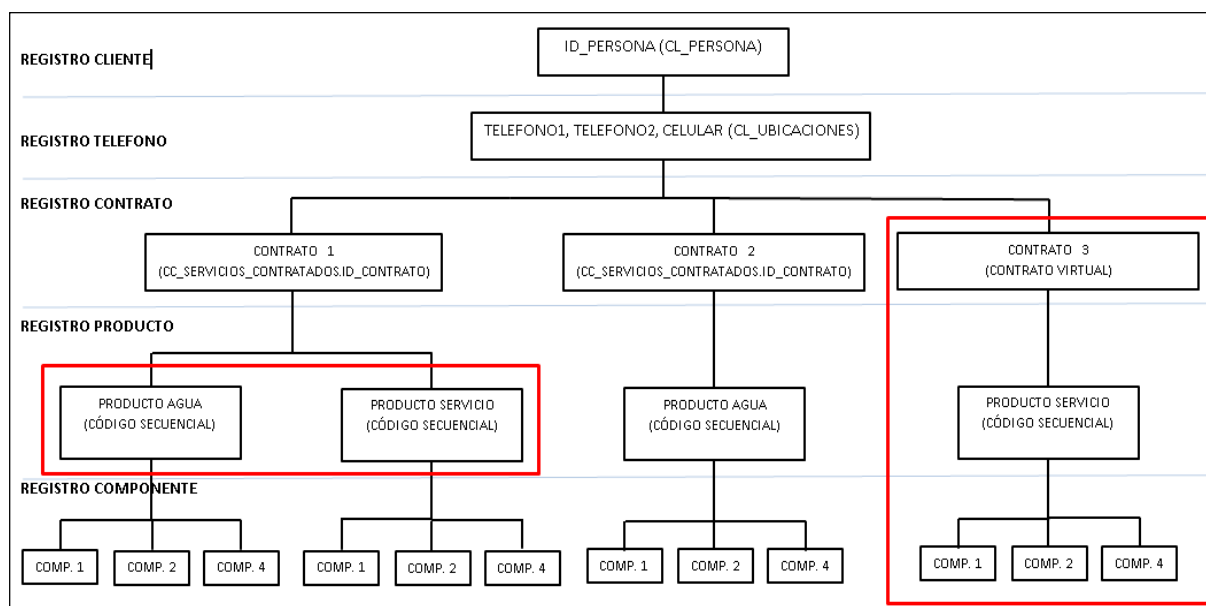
REGISTRO CLIENTE

ID_PERSONA (CL_PERSONA)

REGISTRO TELEFONO

TELEFONO1, TELEFONO2, CELULAR (CL_UBICACIONES)

REGISTRO CONTRATO

CONTRATO 1
(CC_SERVICIOS_CONTRATADOS.ID_CONTRATO)

CONTRATO 2
(CC_SERVICIOS_CONTRATADOS.ID_CONTRATO)

CONTRATO 3
(CONTRATO VIRTUAL)

REGISTRO PRODUCTO

PRODUCTO AGUA
(CÓDIGO SECUENCIAL)

PRODUCTO SERVICIO
(CÓDIGO SECUENCIAL)

PRODUCTO AGUA
(CÓDIGO SECUENCIAL)

PRODUCTO SERVICIO
(CÓDIGO SECUENCIAL)

REGISTRO COMPONENTE

COMP. 1 COMP. 2 COMP. 4

COMP. 1 COMP. 2 COMP. 4

COMP. 1 COMP. 2 COMP. 4

COMP. 1 COMP. 2 COMP. 4